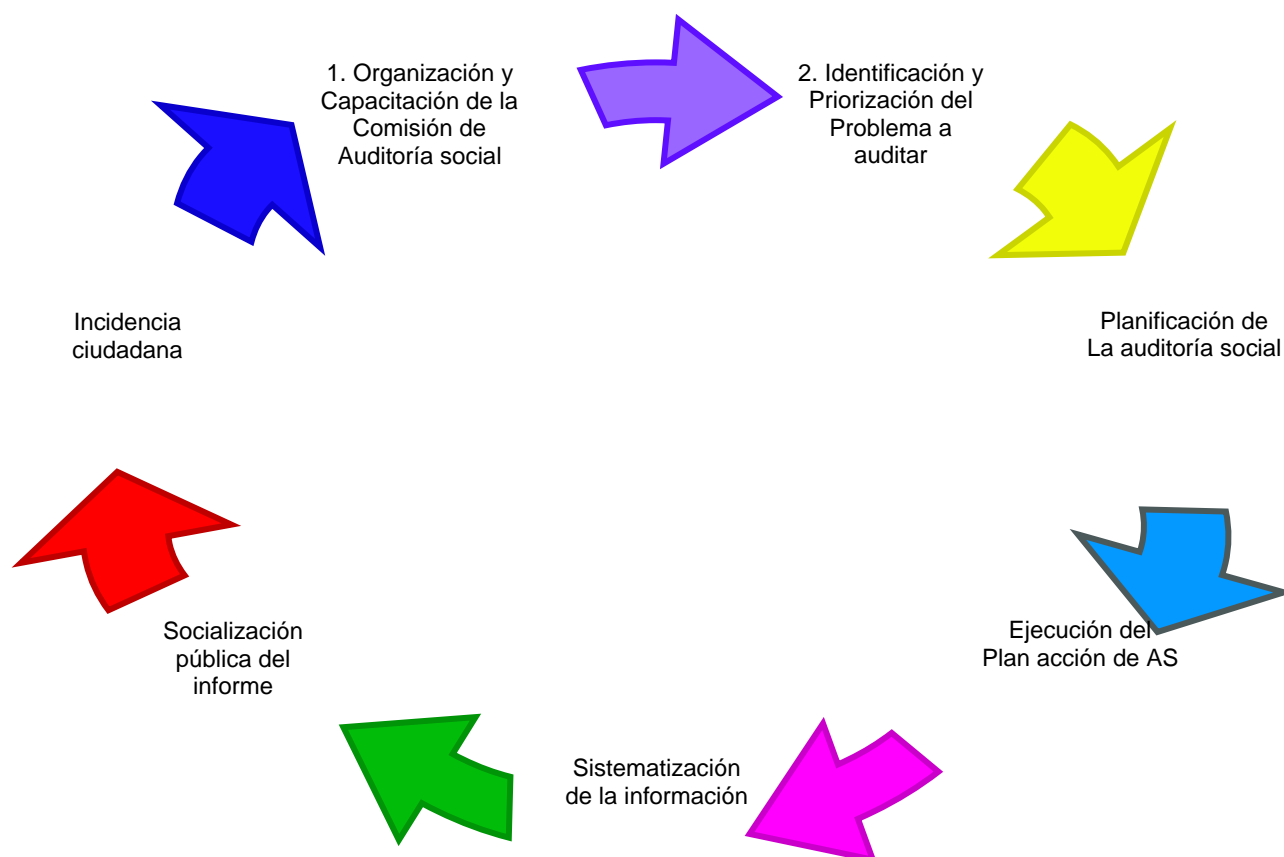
1. Organización y Capacitación de la Comisión de Auditoría social

2. Identificación y Priorización del Problema a auditar

Planificación de La auditoría social

Ejecución del Plan acción de AS

Sistematización de la información

Socialización pública del informe

Incidencia ciudadana